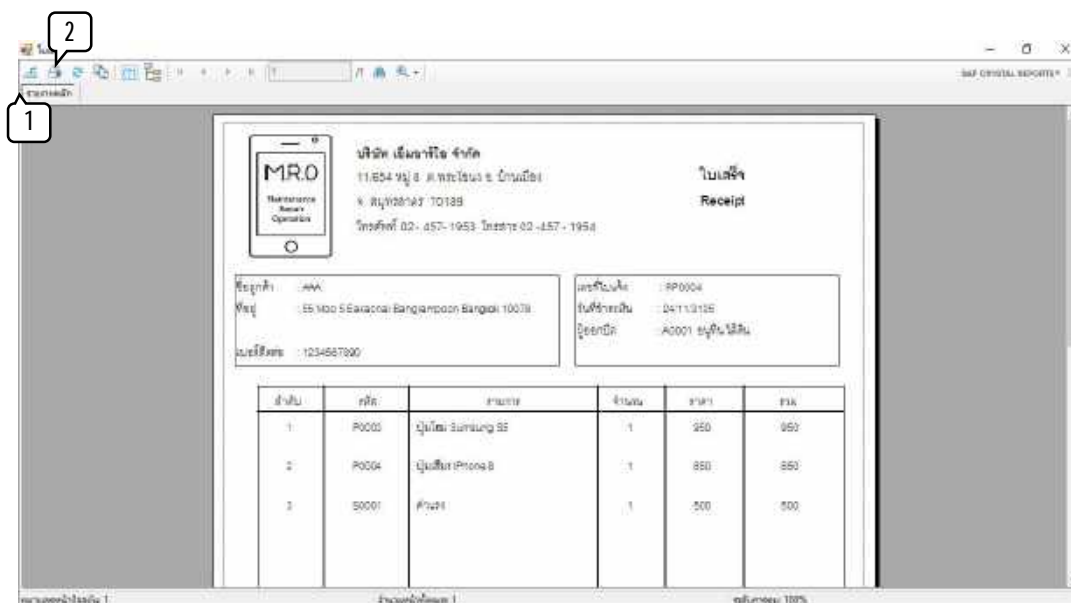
2
1
1
/1
SAP CRYSTAL REPORTS

M.R.O
Maintenance Repair Operation

บริษัท เอ็มอาร์โอ จำกัด
11/654 หมู่ 8 ต.พระโขนง อ.บ้านเมือง
จ. สมุทรสาคร 70189
โทรศัพท์ 02- 457- 1953 โทรสาร 02 -457 - 1954

ใบเสร็จ
Receipt

ชื่อลูกค้า : AAA
ที่อยู่ : 55 Moo 5 Earaonai Bangjampoon Bangkok 10078
เบอร์โทร : 1234567890

เลขที่ใบเสร็จ : RP0004
วันที่ชำระเงิน : 04/11/2135
ผู้ออกบิล : A0001 อนุชิน ไส้ดิน

| ลำดับ | รหัส | รายการ | จำนวน | ราคา | รวม |
|---|---|---|---|---|---|
| 1 | P0003 | ปุ่มโฮม Samsung S5 | 1 | 950 | 950 |
| 2 | P0004 | ปุ่มเปิด iPhone 6 | 1 | 850 | 850 |
| 3 | S0001 | ค่าแรง | 1 | 500 | 500 |

หมายเลขหน้าปัจจุบัน 1
จำนวนหน้าทั้งหมด 1
ซูมเข้าตัวคูณ: 100%